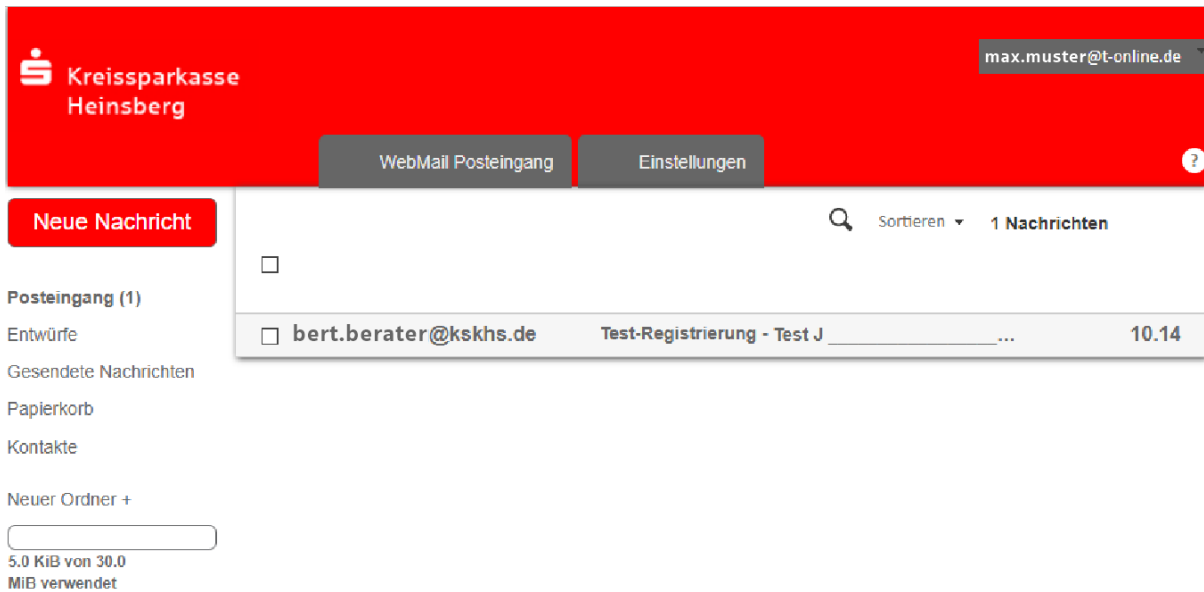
Kreissparkasse Heinsberg

max.muster@t-online.de

WebMail Posteingang

Einstellungen

?

Neue Nachricht

Sortieren ▾

1 Nachrichten

Posteingang (1)

Entwürfe

Gesendete Nachrichten

Papierkorb

Kontakte

Neuer Ordner +

5.0 KiB von 30.0 MiB verwendet

bert.berater@kskhs.de

Test-Registrierung - Test J ________________...

10.14